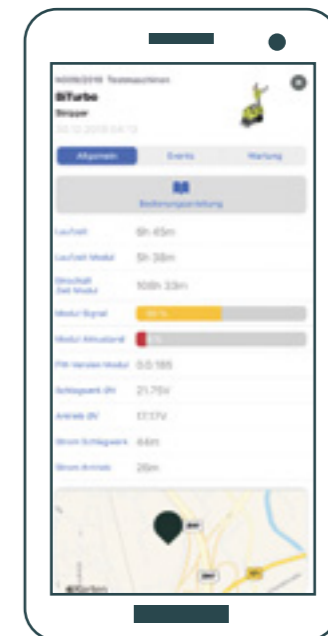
N009/2016 Testmaschinen
BiTurbo
Stripper
04.12.2019 04:13

Allgemein
Events
Wartung

Bedienungsanleitung

Laufzeit 6h 45m
Laufzeit Modul 5h 38m
Einschalt Zeit Modul 108h 33m
Modul Signal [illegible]
Modul Akkustand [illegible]
FW-Version Modul 0.0.185
Schlagwerk 0V 21.75V
Antrieb 0V 17.17V
Strom Schlagwerk 64m
Strom Antrieb 26m

Karten